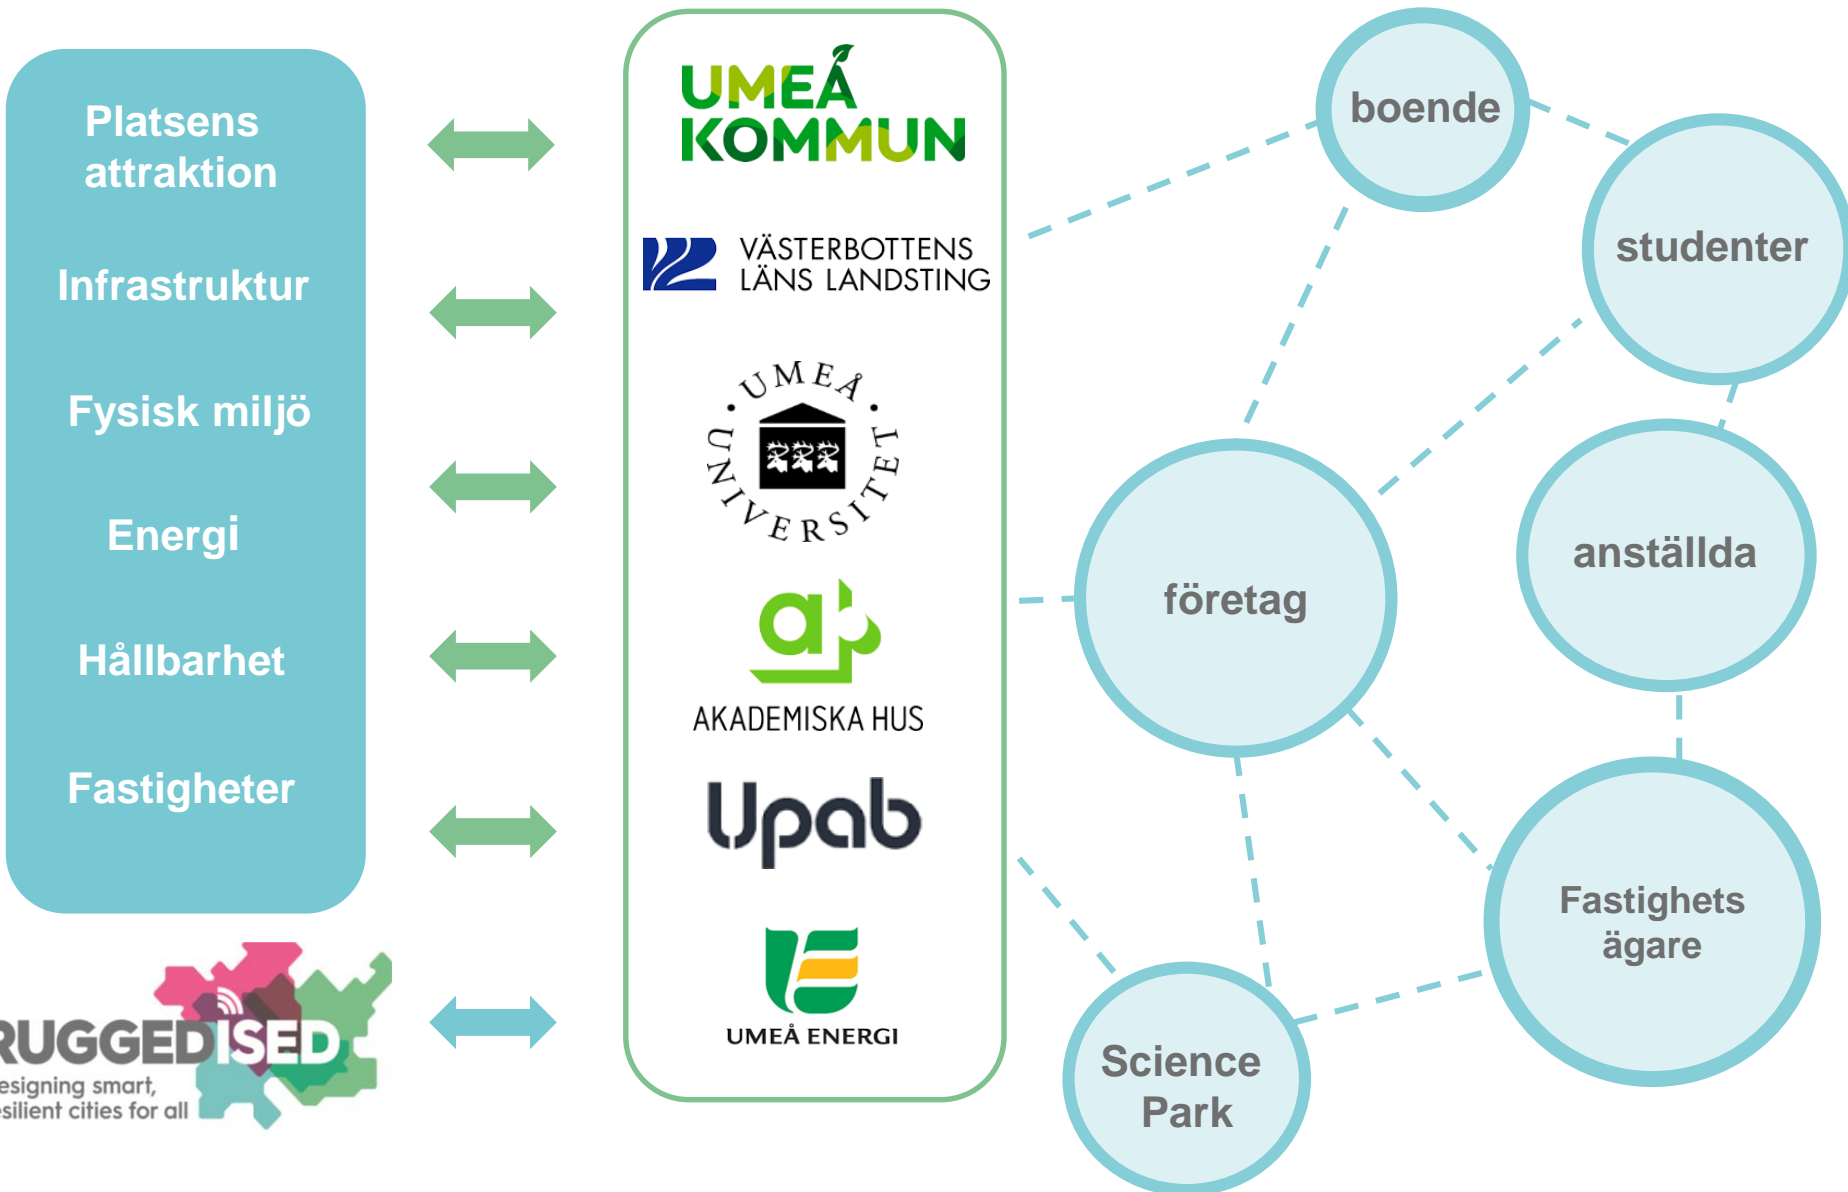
Platsens attraktion

Infrastruktur

Fysisk miljö

Energi

Hållbarhet

Fastigheter

RUGGEDISED
esigning smart,
silient cities for all

UMEÅ KOMMUN

VÄSTERBOTTENS LÄNS LANDSTING

UMEÅ UNIVERSITET

AKADEMISKA HUS

Upab

UMEÅ ENERGI

boende

studenter

företag

anställda

Fastighets ägare

Science Park